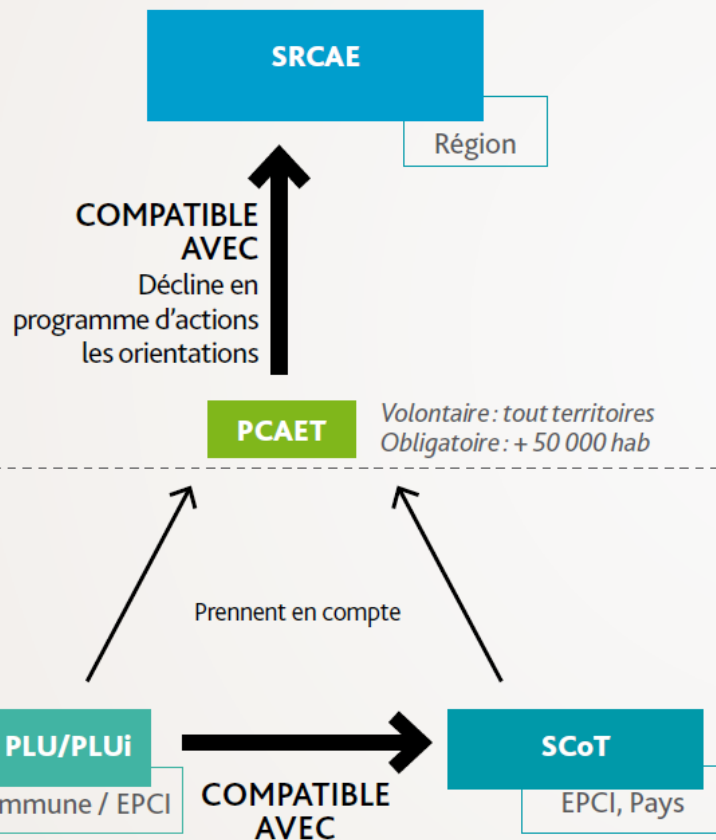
SRCAE

Région

COMPATIBLE AVEC
Décline en programme d'actions les orientations

PCAET

Volontaire : tout territoires
Obligatoire : + 50 000 hab

Prennent en compte

PLU/PLUi

mmune / EPCI

COMPATIBLE AVEC

SCoT

EPCI, Pays